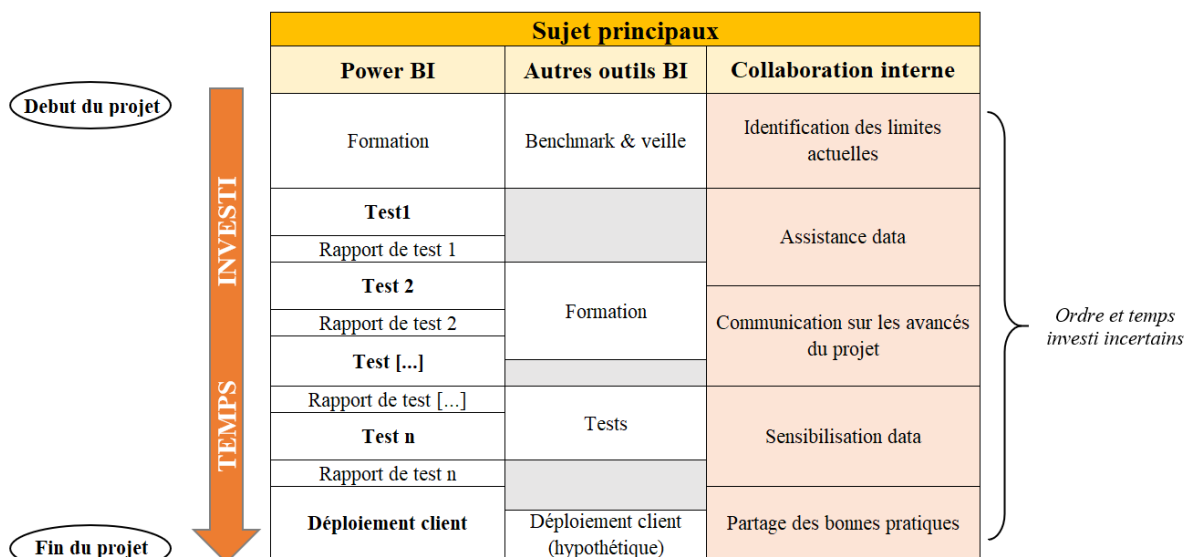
Debut du projet

TEMPS INVESTI

Fin du projet

| Sujet principaux | | |
|---|---|---|
| **Power BI** | **Autres outils BI** | **Collaboration interne** |
| Formation | Benchmark & veille | Identification des limites actuelles |
| **Test1** | | Assistance data |
| Rapport de test 1 | | |
| **Test 2** | Formation | |
| Rapport de test 2 | | Communication sur les avancés du projet |
| **Test [...]** | | |
| Rapport de test [...] | Tests | Sensibilisation data |
| **Test n** | | |
| Rapport de test n | | |
| **Déploiement client** | Déploiement client (hypothétique) | Partage des bonnes pratiques |

Ordre et temps investi incertains